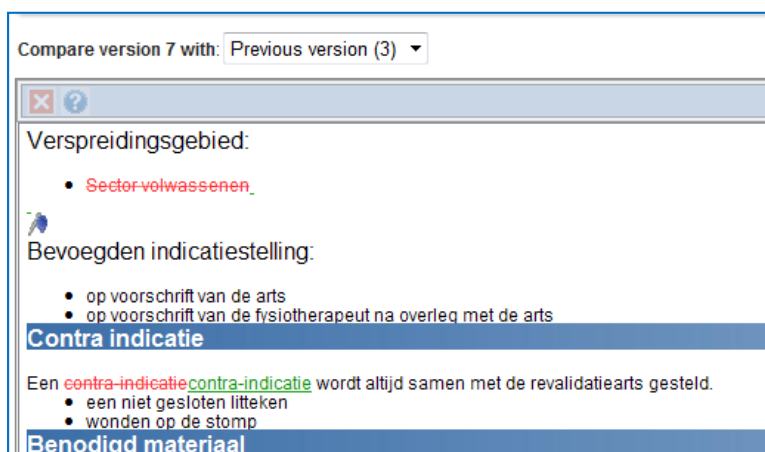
Compare version 7 with: Previous version (3)

Verspreidingsgebied:

- Sector volwassenen

Bevoegden indicatiestelling:

- op voorschrift van de arts
- op voorschrift van de fysiotherapeut na overleg met de arts

Contra indicatie

Een contra-indicatiecontra-indicatie wordt altijd samen met de revalidatiearts gesteld.

- een niet gesloten litteken
- wonden op de stomp

Benodigd materiaal